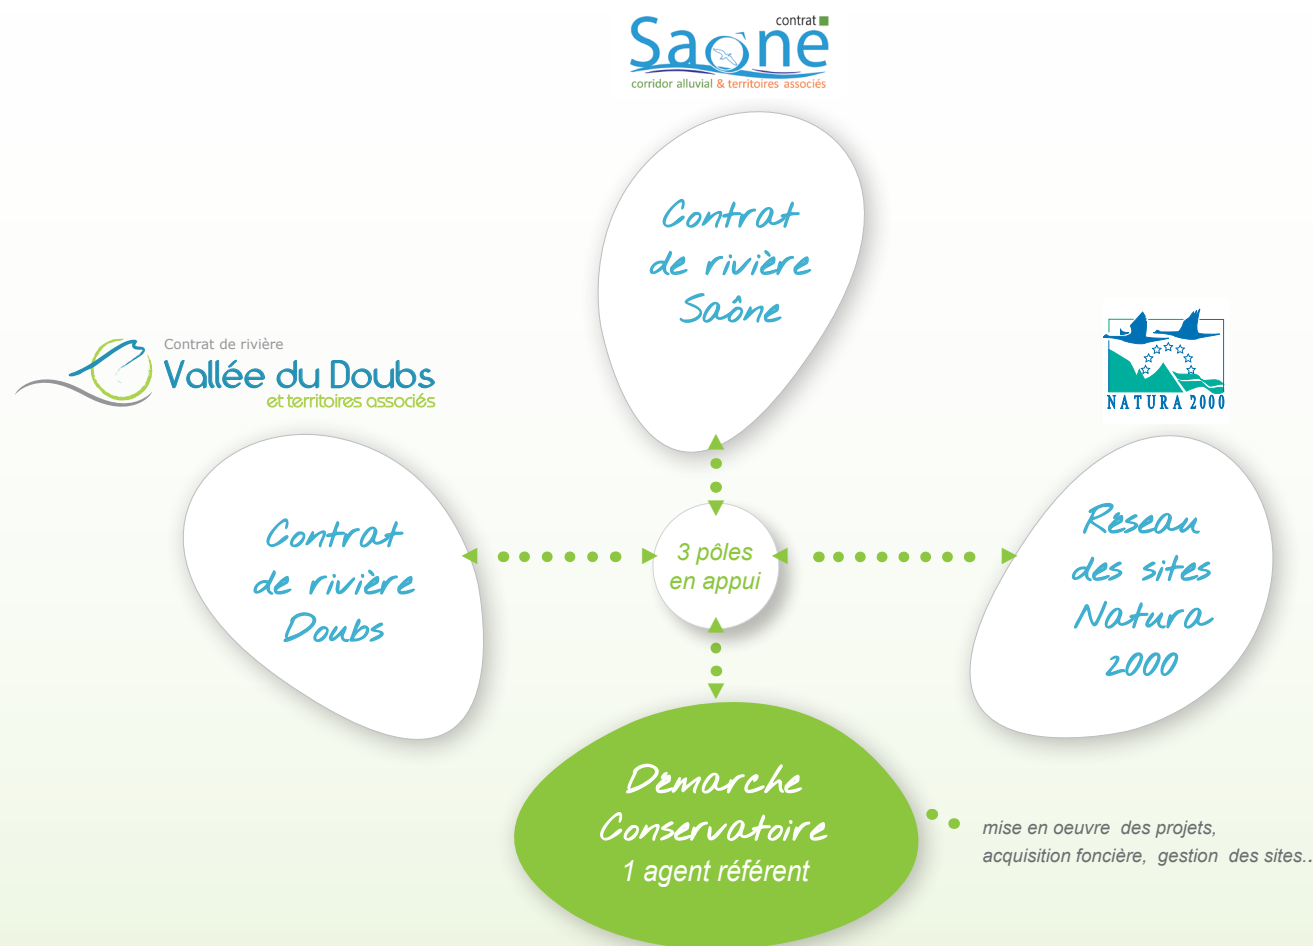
contrat
Saône
corridor alluvial & territoires associés

Contrat de rivière Saône

Contrat de rivière
Vallée du Doubs
et territoires associés

NATURA 2000

Contrat de rivière Doubs

3 pôles en appui

Reseau des sites Natura 2000

Demarche Conservatoire
1 agent référent

mise en oeuvre des projets,
acquisition foncière, gestion des sites..